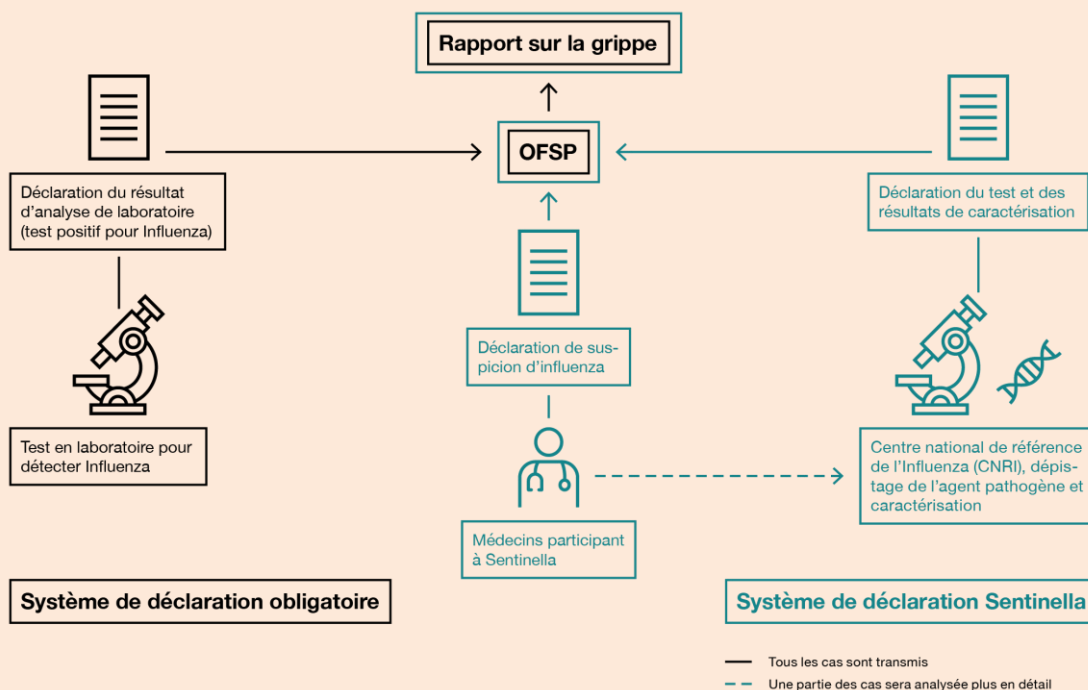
Rapport sur la grippe

OFSP

Déclaration du résultat d'analyse de laboratoire (test positif pour Influenza)

Test en laboratoire pour détecter Influenza

Déclaration de suspicion d'influenza

Médecins participant à Sentinella

Déclaration du test et des résultats de caractérisation

Centre national de référence de l'Influenza (CNRI), dépistage de l'agent pathogène et caractérisation

Système de déclaration obligatoire

Système de déclaration Sentinella

Tous les cas sont transmis

Une partie des cas sera analysée plus en détail